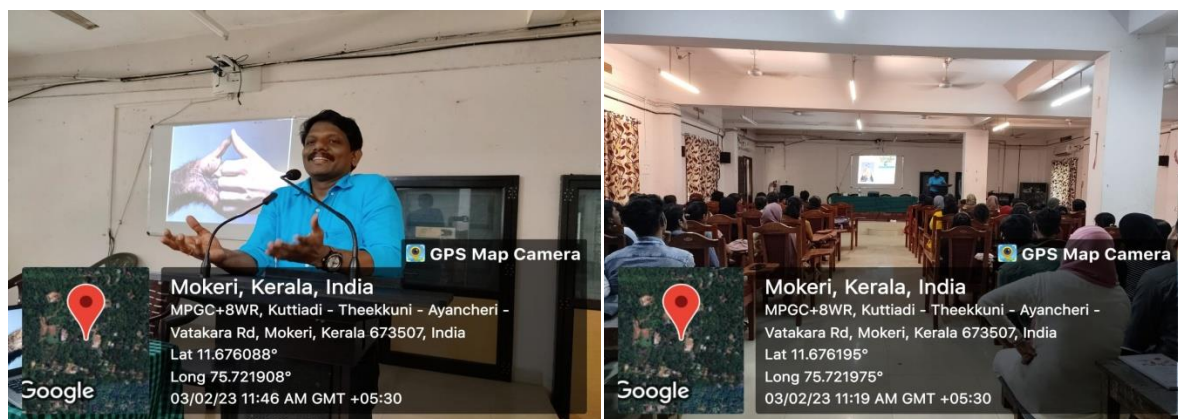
GPS Map Camera

Mokeri, Kerala, India

MPGC+8WR, Kuttiadi - Theekkuni - Ayancheri - Vatakara Rd, Mokeri, Kerala 673507, India

Lat 11.676088°

Long 75.721908°

03/02/23 11:46 AM GMT +05:30

Google

GPS Map Camera

Mokeri, Kerala, India

MPGC+8WR, Kuttiadi - Theekkuni - Ayancheri - Vatakara Rd, Mokeri, Kerala 673507, India

Lat 11.676195°

Long 75.721975°

03/02/23 11:19 AM GMT +05:30

Google